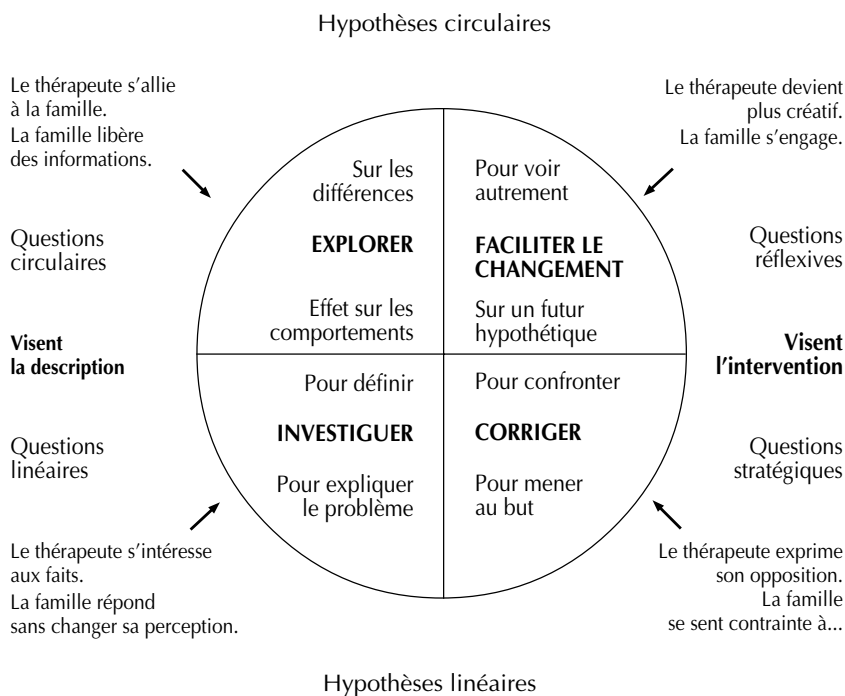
Hypothèses circulaires

Le thérapeute s'allie à la famille.
La famille libère des informations.

Le thérapeute devient plus créatif.
La famille s'engage.

Questions circulaires

Sur les différences

**EXPLORER**

Effet sur les comportements

Pour voir autrement

**FACILITER LE CHANGEMENT**

Sur un futur hypothétique

Questions réflexives

**Visent la description**

**Visent l'intervention**

Pour définir

**INVESTIGUER**

Pour expliquer le problème

Pour confronter

**CORRIGER**

Pour mener au but

Questions linéaires

Questions stratégiques

Le thérapeute s'intéresse aux faits.
La famille répond sans changer sa perception.

Le thérapeute exprime son opposition.
La famille se sent contrainte à...

Hypothèses linéaires